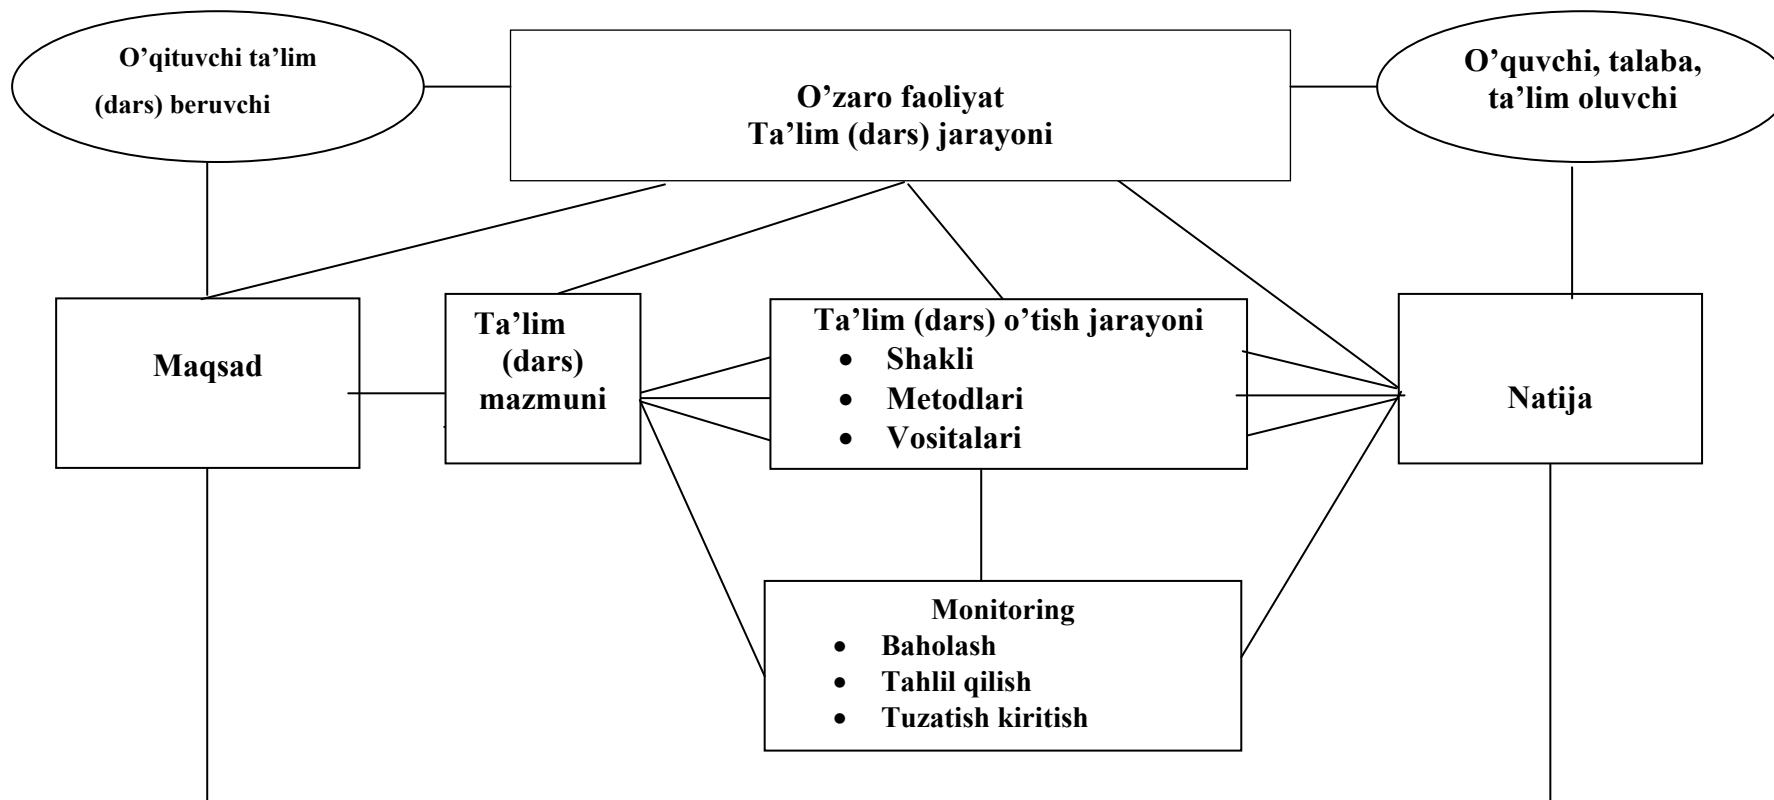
O’qituvchi ta’lim (dars) beruvchi

O’zaro faoliyat
Ta’lim (dars) jarayoni

O’quvchi, talaba, ta’lim oluvchi

Maqsad

Ta’lim (dars) mazmuni

Ta’lim (dars) o’tish jarayoni
- Shakli
- Metodlari
- Vositalari

Natija

Monitoring
- Baholash
- Tahlil qilish
- Tuzatish kiritish